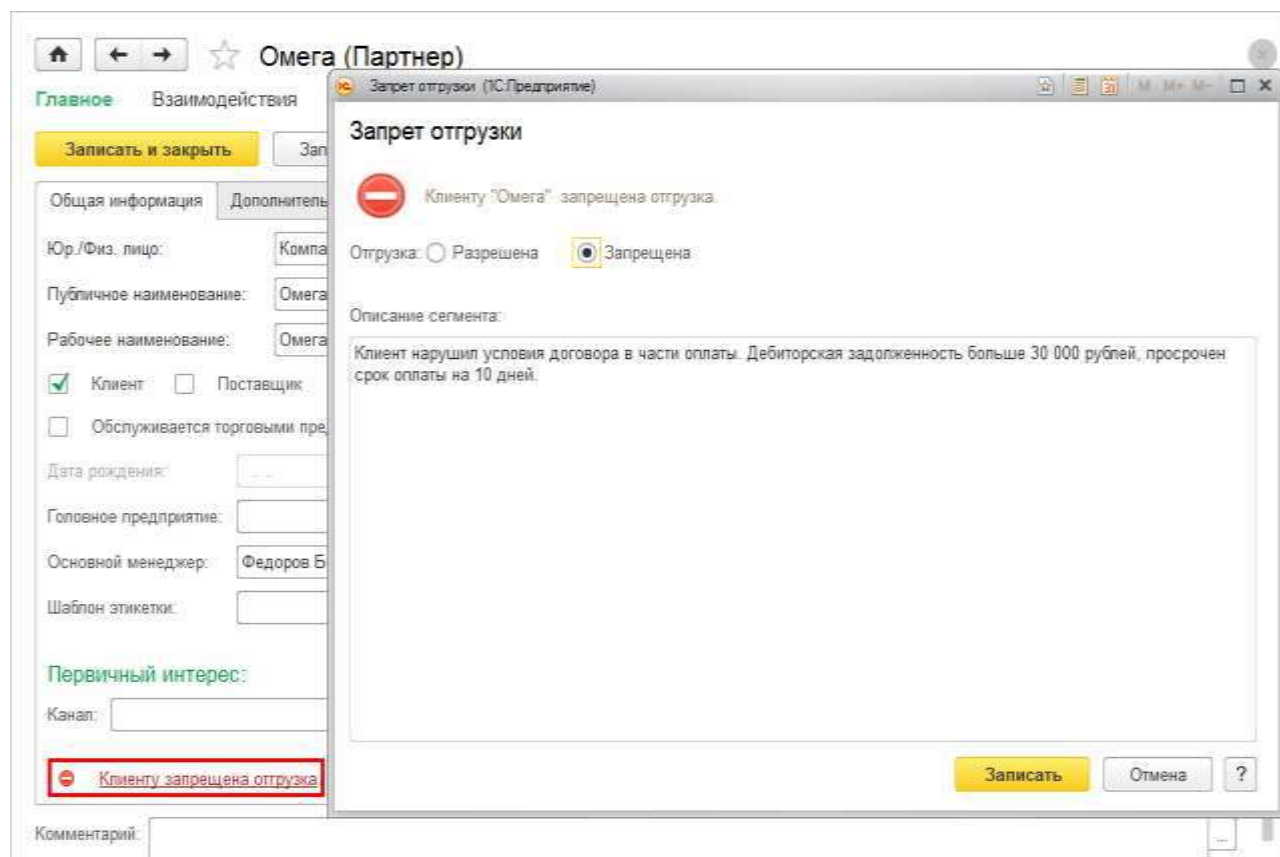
Омега (Партнер)

Главное Взаимодействия

Записать и закрыть Зап

Общая информация Дополнитель

Юр./Физ. лицо: Компа

Публичное наименование: Омега

Рабочее наименование: Омега

Клиент Поставщик

Обслуживается торговыми пре

Дата рождения:

Головное предприятие:

Основной менеджер: Федоров Б

Шаблон этикетки:

Первичный интерес:

Канал:

Клиенту запрещена отгрузка

Комментарий:

Запрет отгрузки (1С:Предприятие)

M M+ M-

Запрет отгрузки

Клиенту "Омега" запрещена отгрузка.

Отгрузка: Разрешена Запрещена

Описание сегмента:

Клиент нарушил условия договора в части оплаты. Дебиторская задолженность больше 30 000 рублей, просрочен срок оплаты на 10 дней.

Записать Отмена ?